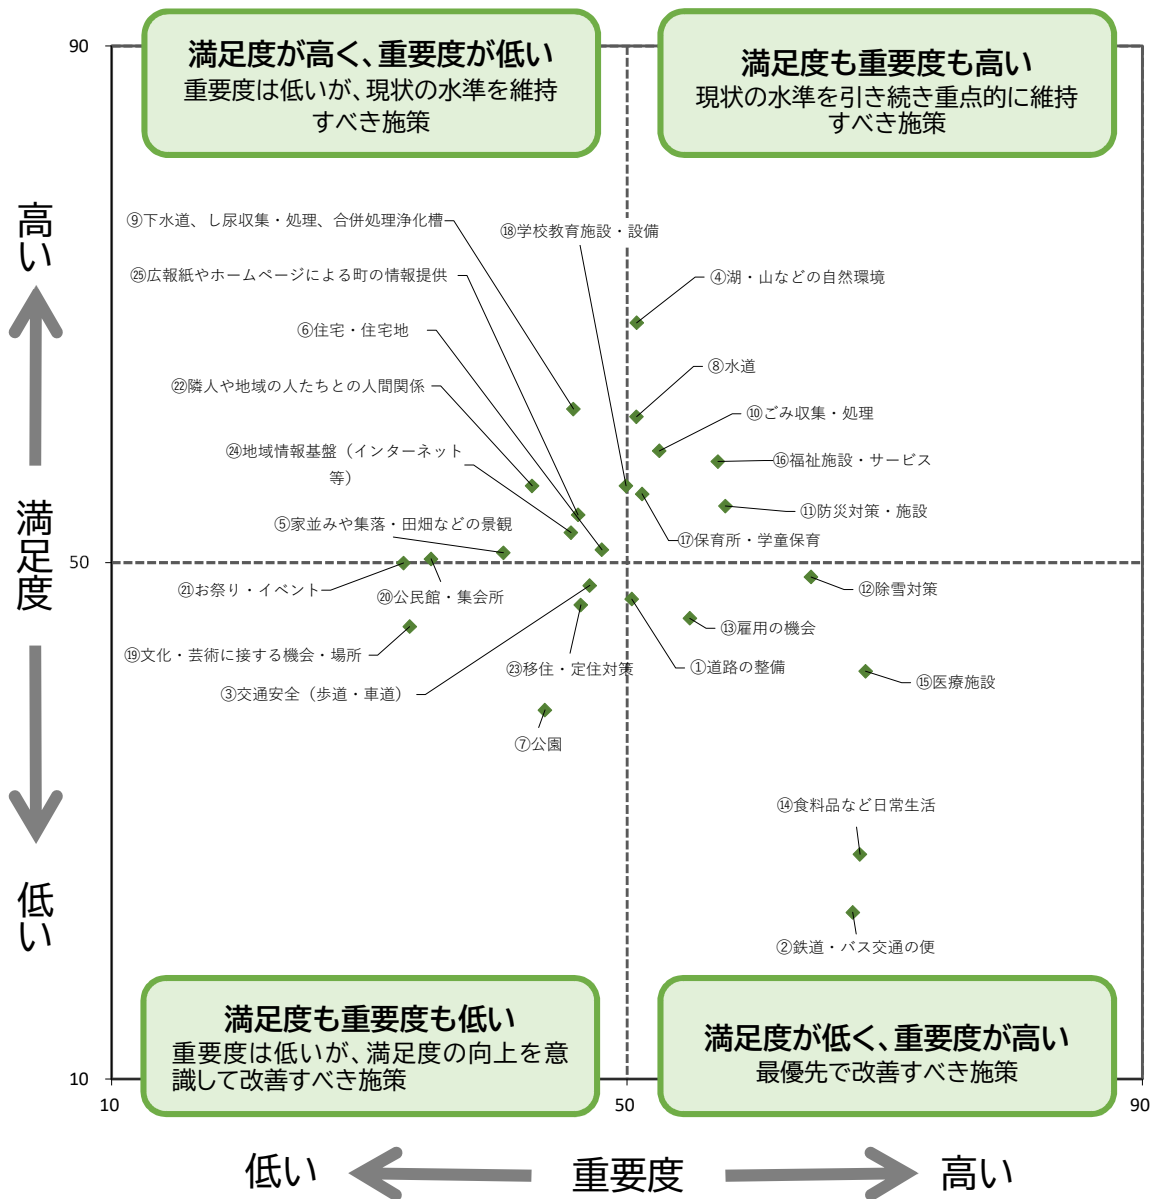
90

満足度が高く、重要度が低い
重要度は低いが、現状の水準を維持すべき施策

満足度も重要度も高い
現状の水準を引き続き重点的に維持すべき施策

高い

⑨下水道、し尿収集・処理、合併処理浄化槽
⑱学校教育施設・設備
㉕広報紙やホームページによる町の情報提供
④湖・山などの自然環境
⑥住宅・住宅地
⑧水道
㉒隣人や地域の人たちとの人間関係
⑩ごみ収集・処理
⑯福祉施設・サービス
㉔地域情報基盤（インターネット等）
⑪防災対策・施設
⑤家並みや集落・田畑などの景観
⑰保育所・学童保育

満足度

50
㉑お祭り・イベント
⑳公民館・集会所
⑫除雪対策
⑬雇用の機会
⑲文化・芸術に接する機会・場所
㉓移住・定住対策
①道路の整備
⑮医療施設
③交通安全（歩道・車道）
⑦公園
⑭食料品など日常生活
②鉄道・バス交通の便

低い

満足度も重要度も低い
重要度は低いが、満足度の向上を意識して改善すべき施策

満足度が低く、重要度が高い
最優先で改善すべき施策

10
10
50
90

低い
重要度
高い